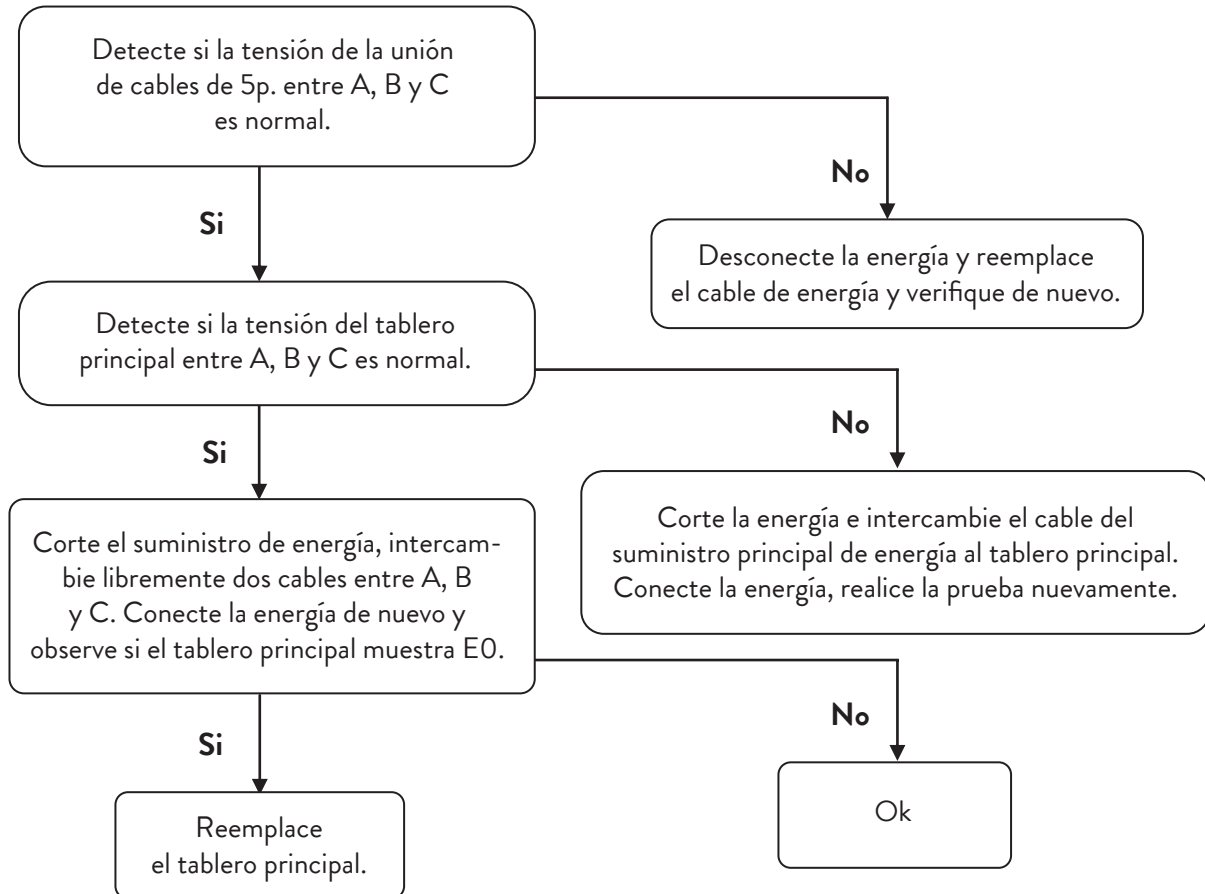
Detecte si la tensión de la unión de cables de 5p. entre A, B y C es normal.

No

Desconecte la energía y reemplace el cable de energía y verifique de nuevo.

Si

Detecte si la tensión del tablero principal entre A, B y C es normal.

No

Corte la energía e intercambie el cable del suministro principal de energía al tablero principal. Conecte la energía, realice la prueba nuevamente.

Si

Corte el suministro de energía, intercambie libremente dos cables entre A, B y C. Conecte la energía de nuevo y observe si el tablero principal muestra E0.

No

Ok

Si

Reemplace el tablero principal.